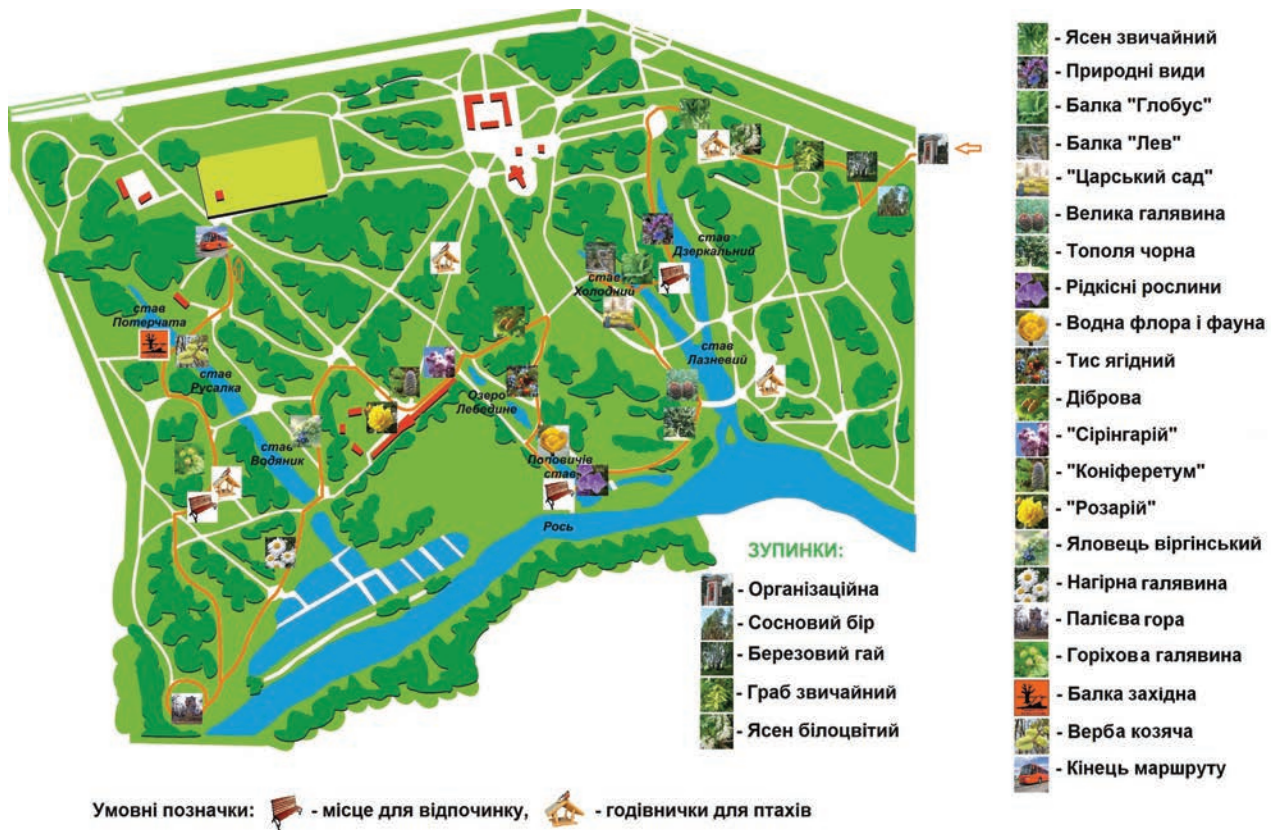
став Потерчата

став Русалка

став Водяник

Озеро Лебедине

став Холодний

став Дзеркальний

став Лазневий

Половичів став

Рось

ЗУПИНКИ:

- Організаційна
- Сосновий бір
- Березовий гай
- Граб звичайний
- Ясен білоцвітий

- Ясен звичайний
- Природні види
- Балка "Глобус"
- Балка "Лев"
- "Царський сад"
- Велика галявина
- Тополя чорна
- Рідкісні рослини
- Водна флора і фауна
- Тис ягідний
- Діброва
- "Сірінгарій"
- "Коніферетум"
- "Розарій"
- Яловець віргінський
- Нагірна галявина
- Палієва гора
- Горіхова галявина
- Балка західна
- Верба козяча
- Кінець маршруту

Умовні позначки: - місце для відпочинку, - годівнички для птахів